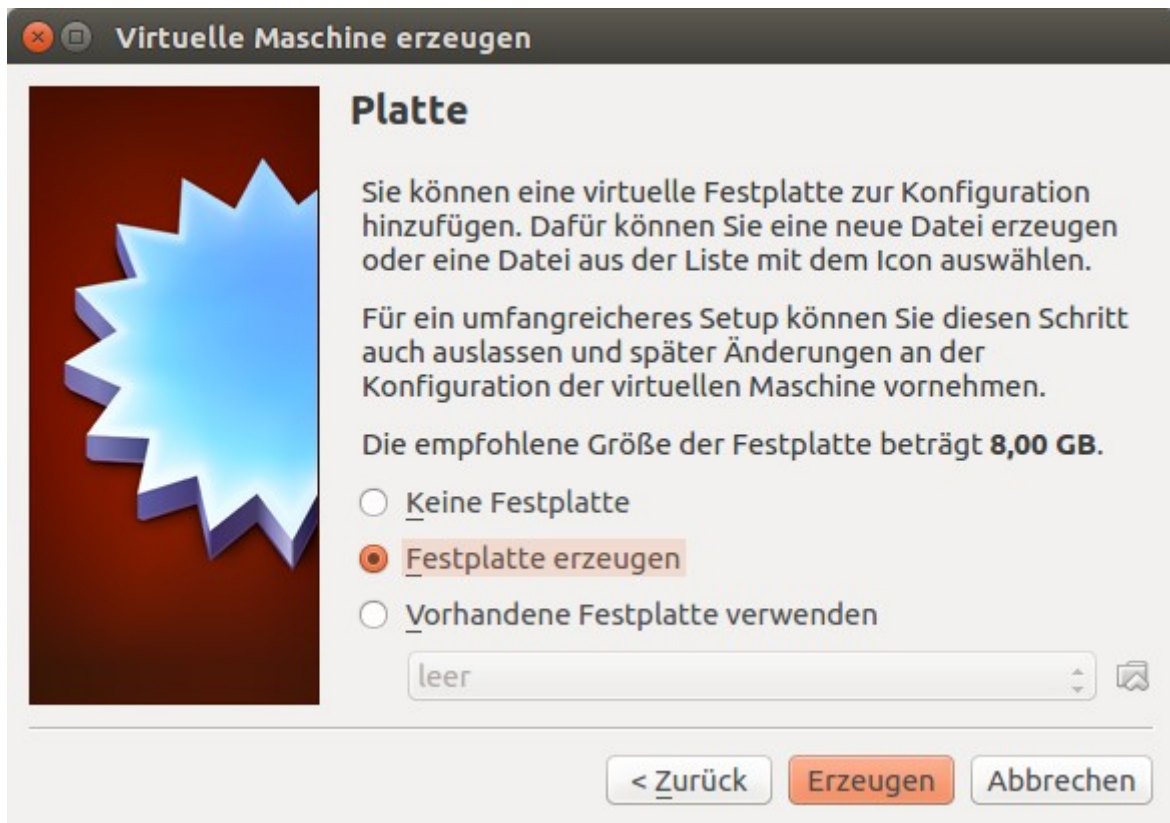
Virtuelle Maschine erzeugen

Platte

Sie können eine virtuelle Festplatte zur Konfiguration hinzufügen. Dafür können Sie eine neue Datei erzeugen oder eine Datei aus der Liste mit dem Icon auswählen.

Für ein umfangreicheres Setup können Sie diesen Schritt auch auslassen und später Änderungen an der Konfiguration der virtuellen Maschine vornehmen.

Die empfohlene Größe der Festplatte beträgt **8,00 GB**.

Keine Festplatte

Festplatte erzeugen

Vorhandene Festplatte verwenden

leer

< Zurück

Erzeugen

Abbrechen